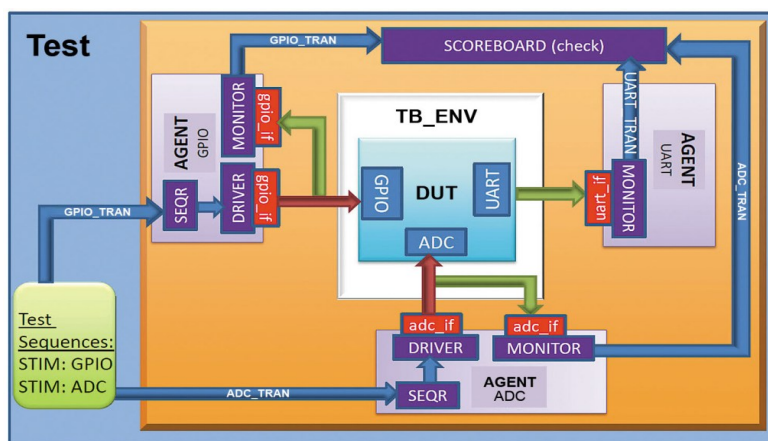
Test

GPIO_TRAN

SCOREBOARD (check)

AGENT GPIO

MONITOR

gpio_if

SEQR

DRIVER

gpio_if

TB_ENV

GPIO

DUT

UART

ADC

UART_TRAN

AGENT UART

MONITOR

uart_if

ADC_TRAN

GPIO_TRAN

Test Sequences:
STIM: GPIO
STIM: ADC

adc_if

DRIVER

adc_if

MONITOR

AGENT ADC

ADC_TRAN

SEQR